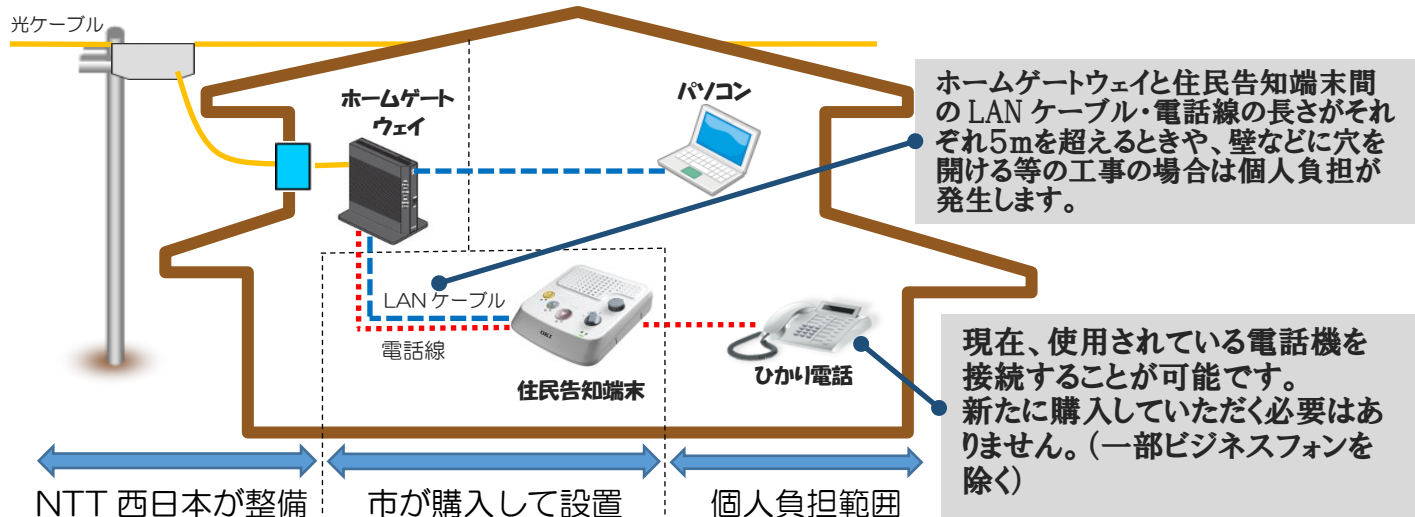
光ケーブル

ホームゲートウェイ

パソコン

ホームゲートウェイと住民告知端末間のLANケーブル・電話線の長さがそれぞれ5mを超えるときや、壁などに穴を開ける等の工事の場合は個人負担が発生します。

LANケーブル

電話線

住民告知端末

ひかり電話

現在、使用されている電話機を接続することが可能です。
新たに購入していただく必要はありません。（一部ビジネスフォンを除く）

NTT西日本が整備

市が購入して設置

個人負担範囲